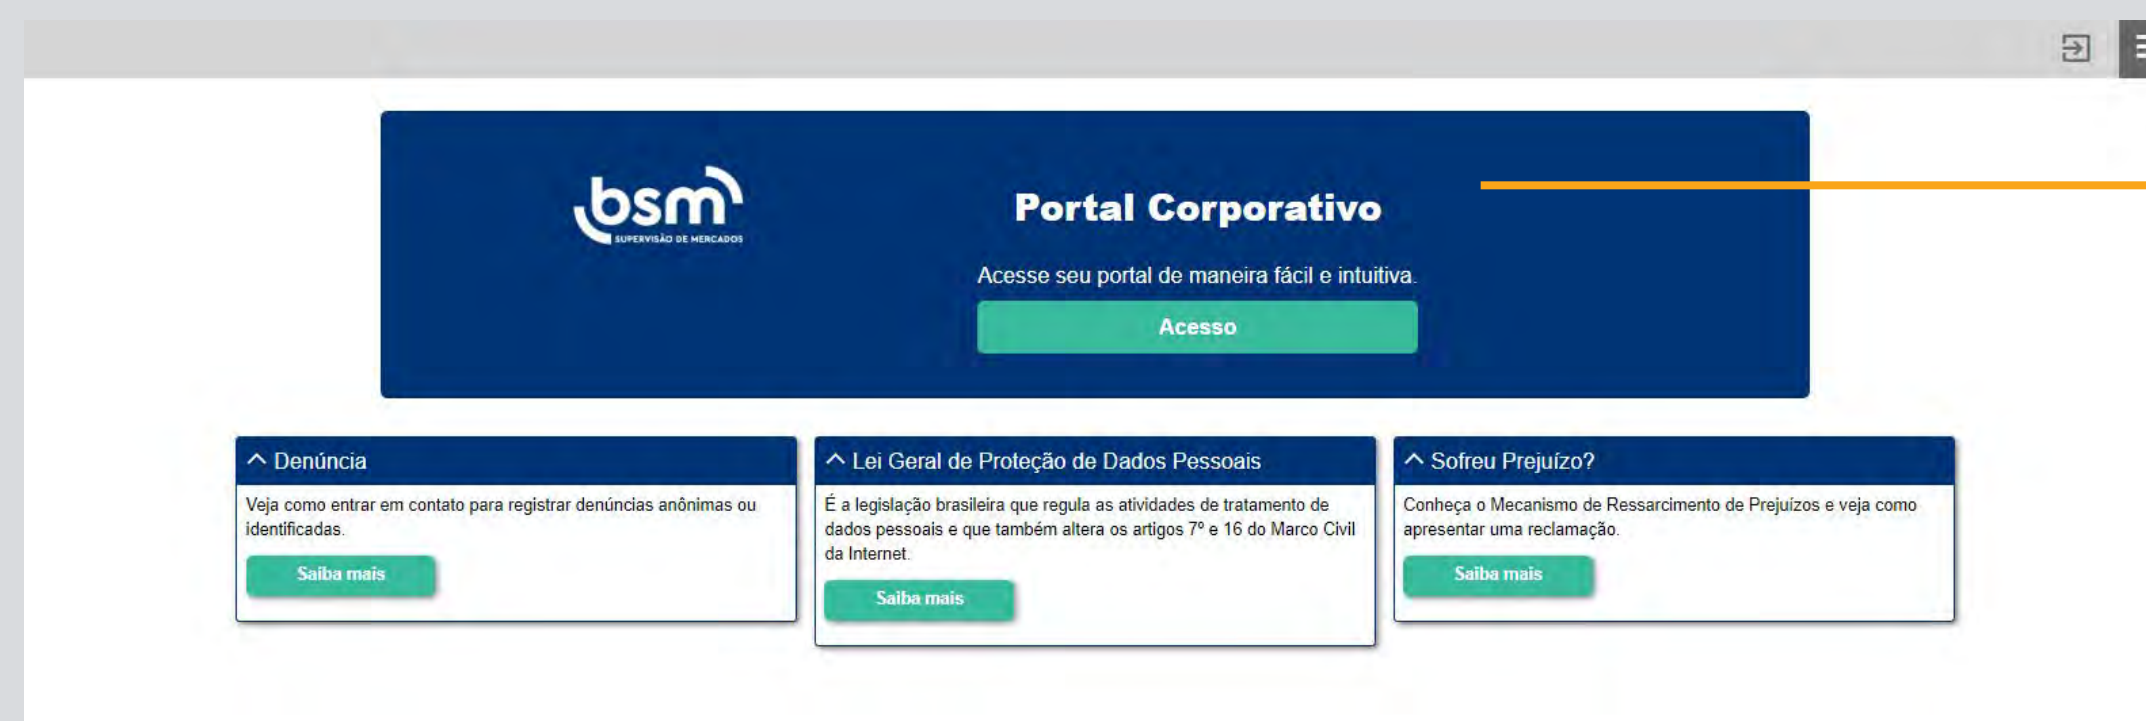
bsm
SUPERVISÃO DE MERCADOS

Portal Corporativo

Acesse seu portal de maneira fácil e intuitiva.

Acesso

^ Denúncia

Veja como entrar em contato para registrar denúncias anônimas ou identificadas.

Saiba mais

^ Lei Geral de Proteção de Dados Pessoais

É a legislação brasileira que regula as atividades de tratamento de dados pessoais e que também altera os artigos 7º e 16 do Marco Civil da Internet.

Saiba mais

^ Sofreu Prejuízo?

Conheça o Mecanismo de Ressarcimento de Prejuízos e veja como apresentar uma reclamação.

Saiba mais